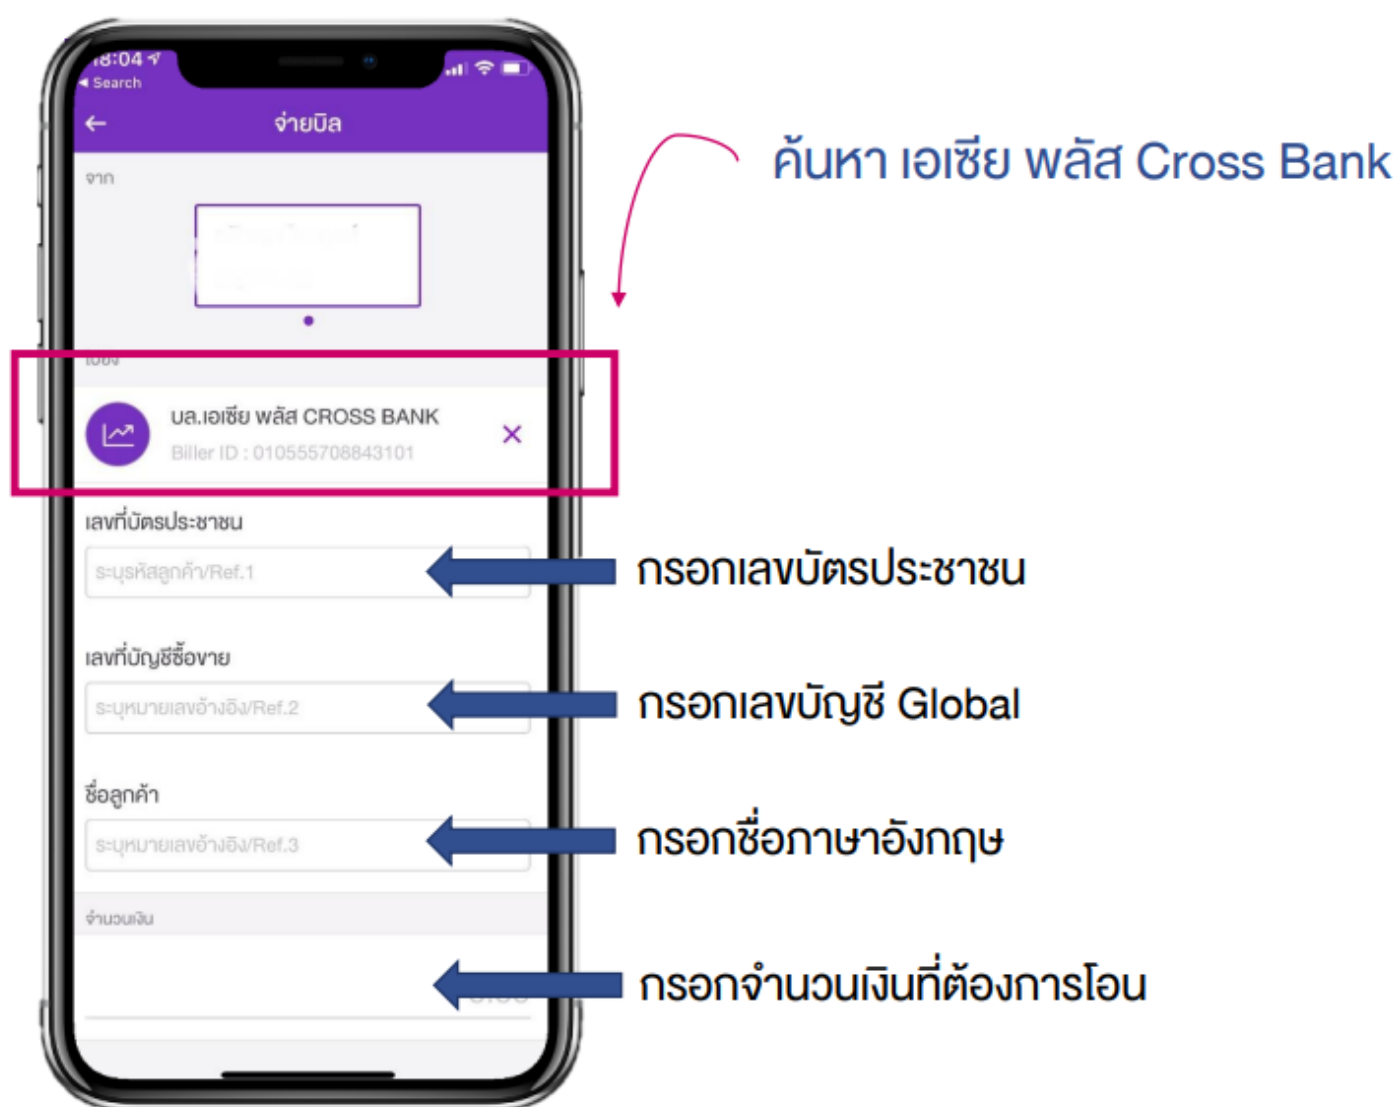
18:04
◂ Search

จ่ายบิล

จาก

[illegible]

บมจ.เอเซีย พลัส CROSS BANK
Biller ID : 010555708843101

เลขที่บัตรประชาชน
ระบุรหัสลูกค้า/Ref.1

เลขที่บัญชีซื้อขาย
ระบุหมายเลขอ้างอิง/Ref.2

ชื่อลูกค้า
ระบุหมายเลขอ้างอิง/Ref.3

จำนวนเงิน

ค้นหา เอเซีย พลัส Cross Bank

กรอกเลขบัตรประชาชน

กรอกเลขบัญชี Global

กรอกชื่อภาษาอังกฤษ

กรอกจำนวนเงินที่ต้องการโอน